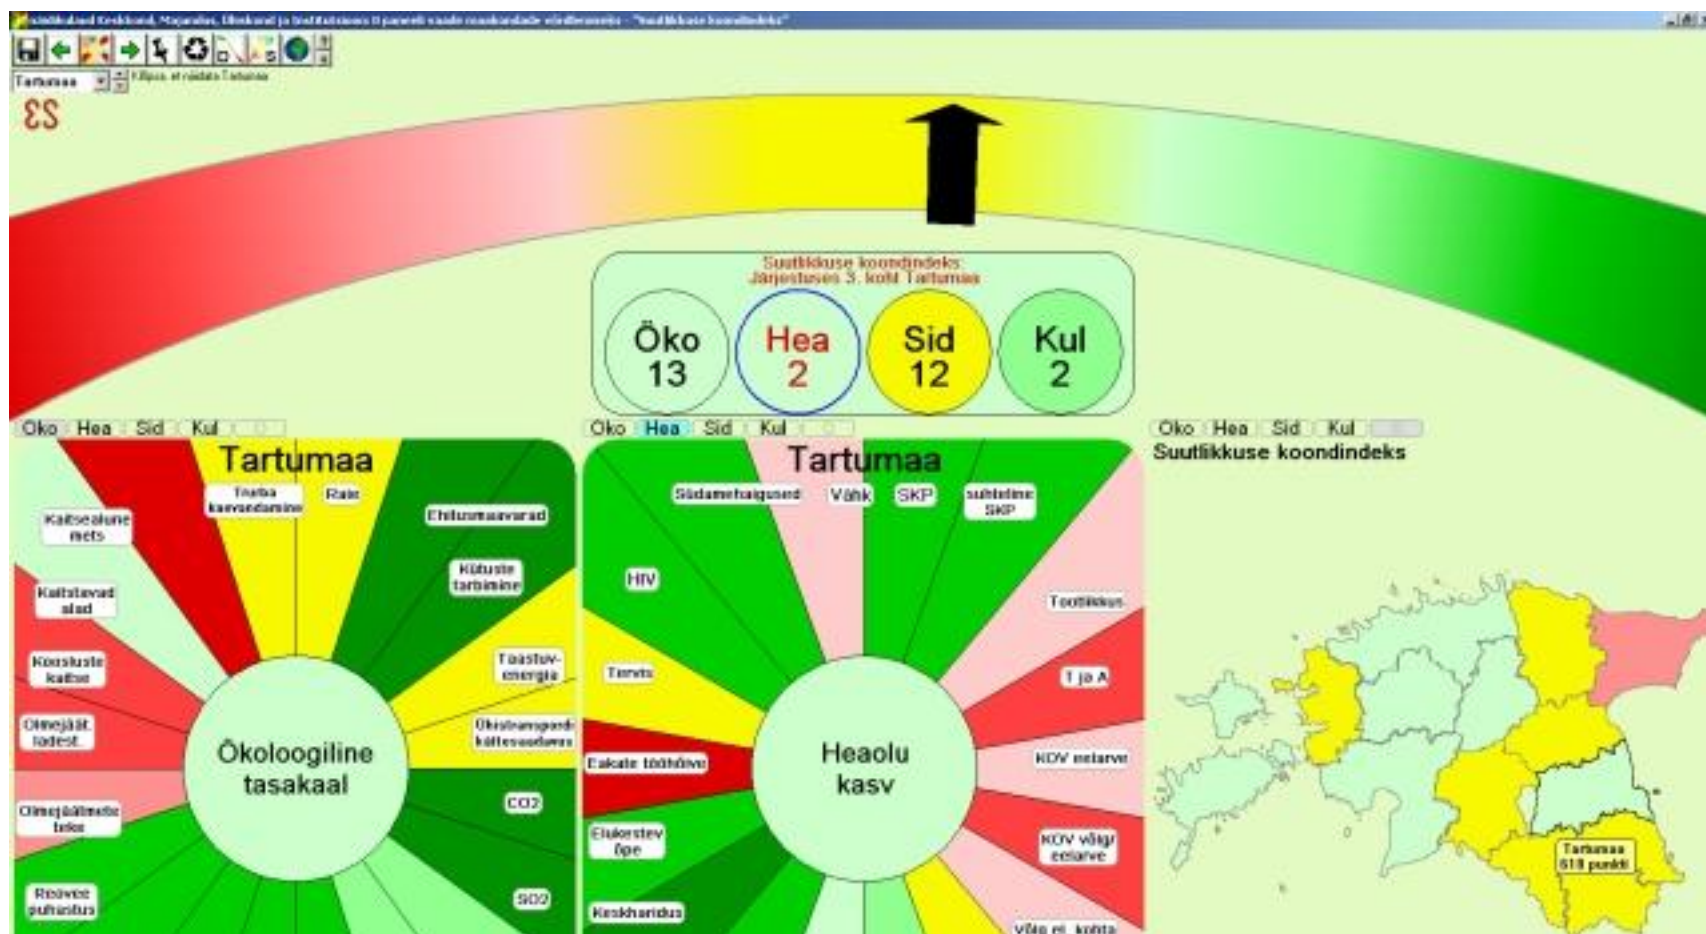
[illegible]

Tartumaa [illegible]

ƐS

Suutlikkuse koondindeks:
Järjestuses 3. koht Tartumaa

Öko 13
Hea 2
Sid 12
Kul 2

Öko Hea Sid Kul

Tartumaa

Turba kaevandamine
Raie
Ehitusmaavarad
Kaitsealune mets
Kütuste tarbimine
Kaitstavad alad
Taastuv-energia
Koosluste kadu
Ohtlikud jäät. tekke
Ohtlike jäätmete teke
Õhusaaste
CO2
Reovee puhastus
SO2

Ökoloogiline tasakaal

Öko Hea Sid Kul

Tartumaa

Südamehaigused
Vähk
SKP
suhteline SKP
HIV
Tootlikkus
Tervis
T ja A
Eakate tööhõive
KOV eelarve
Elukestev õpe
KOV võlg/ eelarve
Kõrgharidus
Võlg el. kohta

Heaolu kasv

Öko Hea Sid Kul
Suutlikkuse koondindeks

Tartumaa
618 punkti